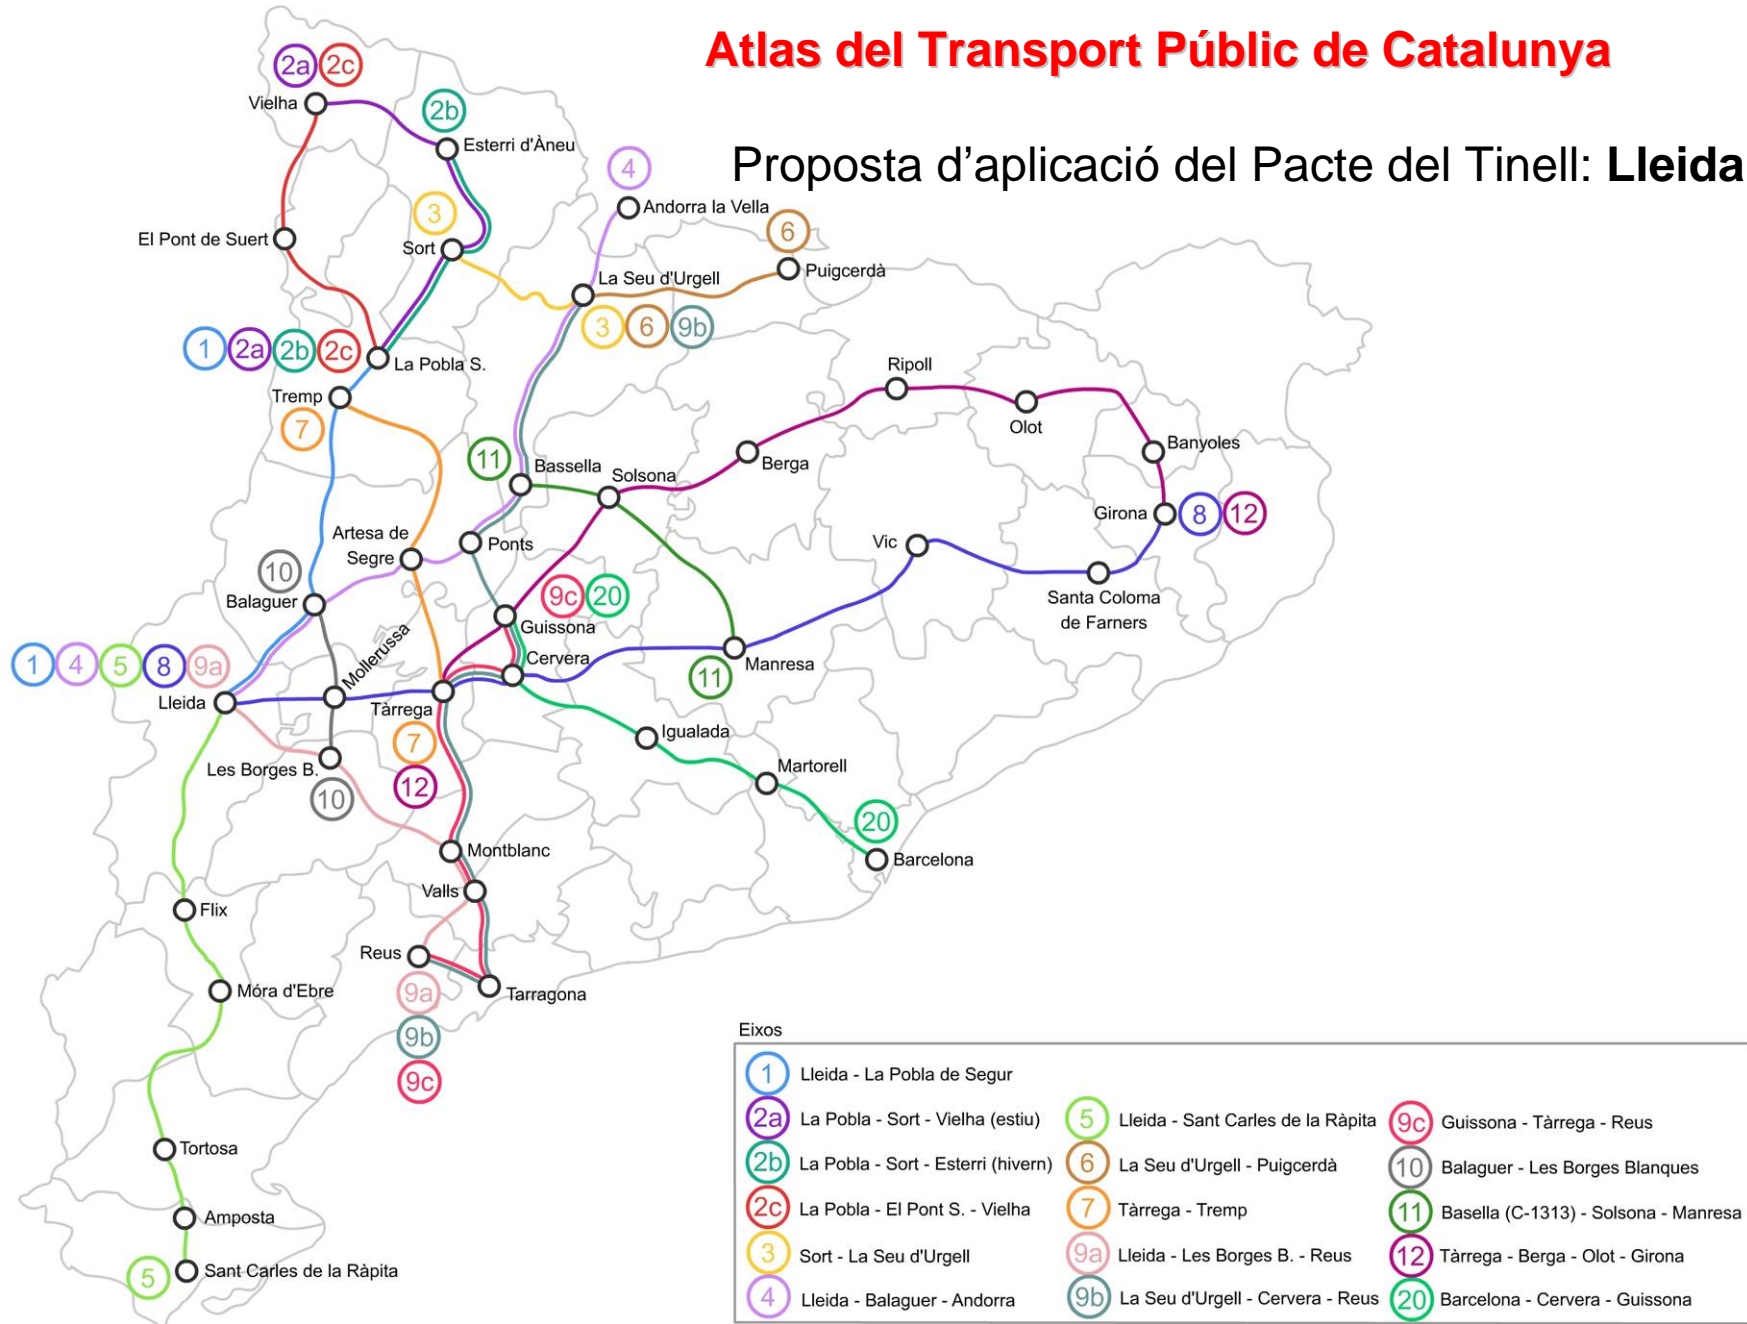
Atlas del Transport Públic de Catalunya

Proposta d'aplicació del Pacte del Tinell: **Lleida**

2a 2c
Vielha
2b
Esterri d'Àneu
4
Andorra la Vella
3
Sort
6
El Pont de Suert
Puigcerdà
La Seu d'Urgell
3 6 9b
1 2a 2b 2c
La Pobla S.
Tremp
7
Ripoll
Olot
Banyoles
11
Bassella
Solsona
Berga
Girona 8 12
Artesa de Segre
Ponts
Vic
10
Balaguer
9c 20
Guissona
Santa Coloma de Farners
Mollerussa
Cervera
1 4 5 8 9a
Manresa
11
Lleida
Tàrrega
Igualada
7
Les Borges B.
12
Martorell
10
20
Montblanc
Barcelona
Valls
Flix
Reus
9a
Tarragona
Móra d'Ebre
9b
9c
Tortosa
Amposta
5
Sant Carles de la Ràpita

Eixos

| | | | | | |
|---|---|---|---|---|---|
| 1 | Lleida - La Pobla de Segur | | | | |
| 2a | La Pobla - Sort - Vielha (estiu) | 5 | Lleida - Sant Carles de la Ràpita | 9c | Guissona - Tàrrega - Reus |
| 2b | La Pobla - Sort - Esterri (hivern) | 6 | La Seu d'Urgell - Puigcerdà | 10 | Balaguer - Les Borges Blanques |
| 2c | La Pobla - El Pont S. - Vielha | 7 | Tàrrega - Tremp | 11 | Basella (C-1313) - Solsona - Manresa |
| 3 | Sort - La Seu d'Urgell | 9a | Lleida - Les Borges B. - Reus | 12 | Tàrrega - Berga - Olot - Girona |
| 4 | Lleida - Balaguer - Andorra | 9b | La Seu d'Urgell - Cervera - Reus | 20 | Barcelona - Cervera - Guissona |